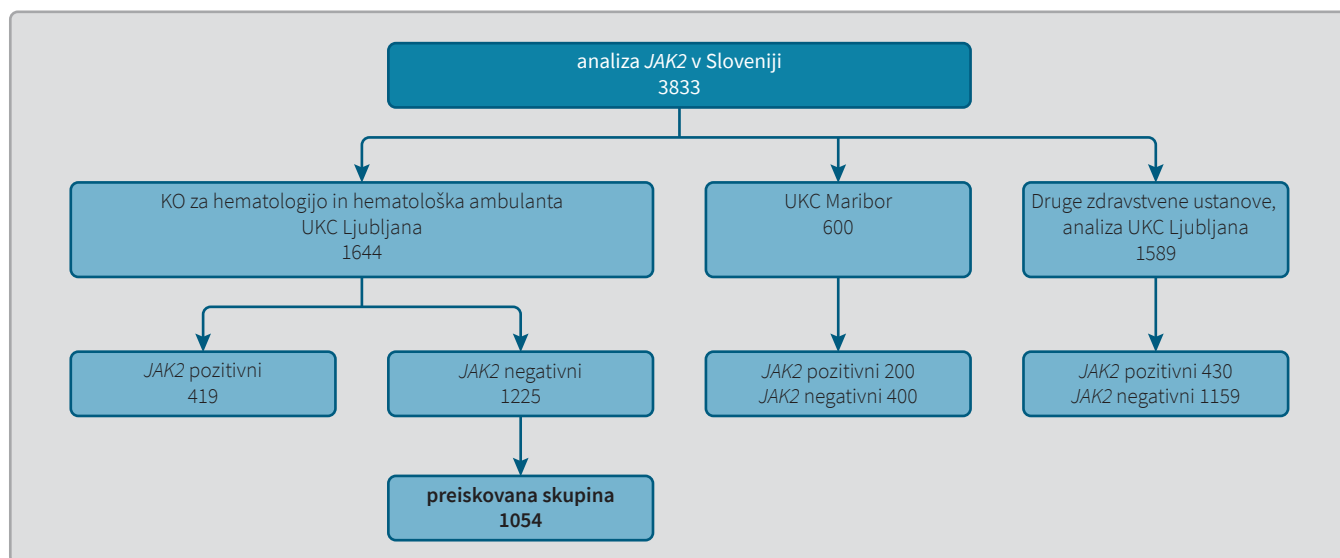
analiza JAK2 v Sloveniji
3833

KO za hematologijo in hematološka ambulanta
UKC Ljubljana
1644

UKC Maribor
600

Druge zdravstvene ustanove, analiza UKC Ljubljana
1589

JAK2 pozitivni
419

JAK2 negativni
1225

JAK2 pozitivni 200
JAK2 negativni 400

JAK2 pozitivni 430
JAK2 negativni 1159

**preiskovana skupina**
**1054**